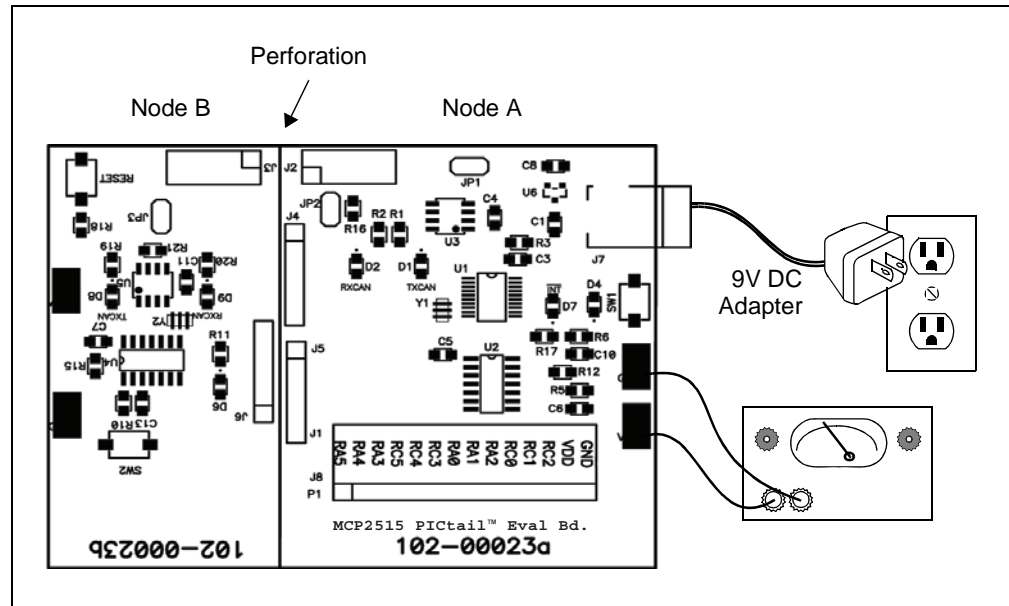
Perforation

Node B

Node A

RESET
J3
JP3
R18
R19
R21
C11
R20
U5
D8
D9
TXCAN
RXCAN
Y2
C7
R15
U4
R11
D6
J6
C13
R10
SW2
102-00023b

J2
JP1
C8
U6
JP2
R2
R1
R16
C4
C1
J4
U3
R3
C3
J7
D2
D1
RXCAN
TXCAN
U1
Y1
INT
D7
D4
SW1
C5
J5
U2
R17
R6
C10
R12
R5
C6
J1
RA5
RA4
RA3
RC5
RC4
RC3
RA0
RA1
RA2
RC0
RC1
RC2
VDD
GND
J8
P1
MCP2515 PICtail™ Eval Bd.
102-00023a

9V DC Adapter